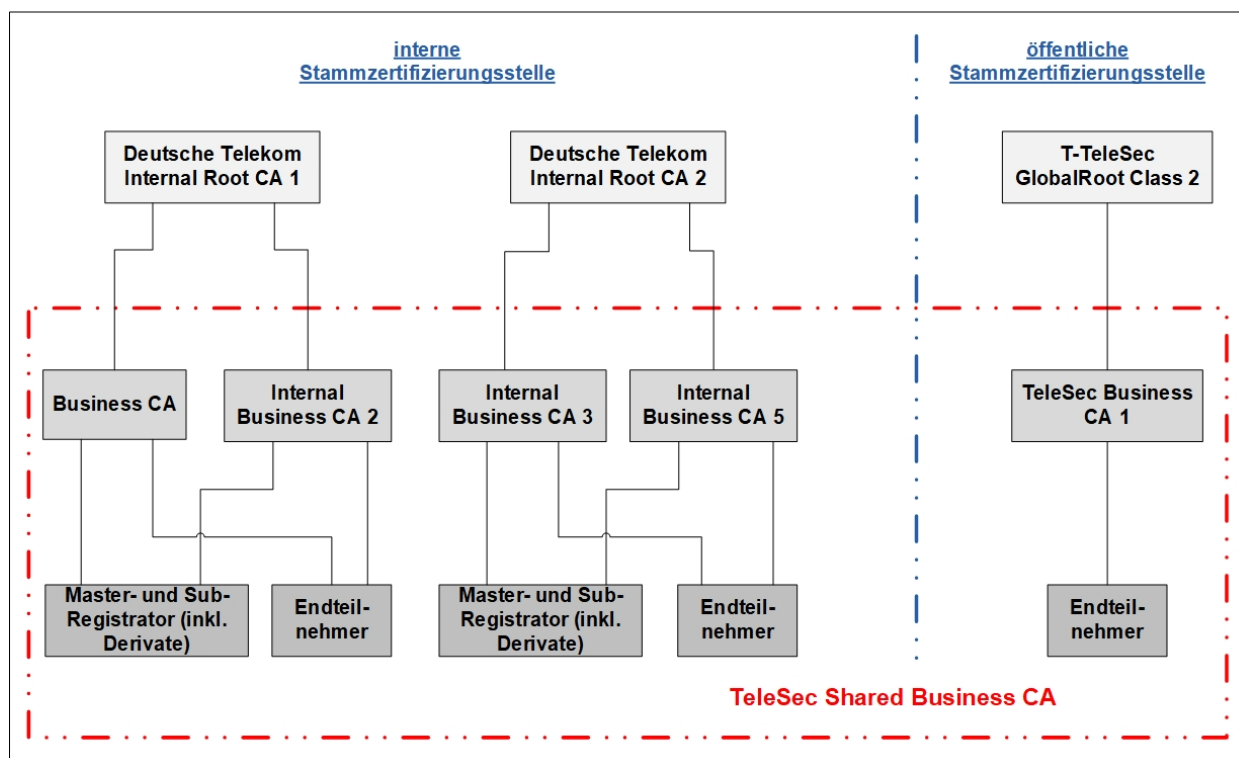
interne Stammzertifizierungsstelle

öffentliche Stammzertifizierungsstelle

Deutsche Telekom Internal Root CA 1

Deutsche Telekom Internal Root CA 2

T-TeleSec GlobalRoot Class 2

Business CA

Internal Business CA 2

Internal Business CA 3

Internal Business CA 5

TeleSec Business CA 1

Master- und Sub-Registrator (inkl. Derivate)

Endteilnehmer

Master- und Sub-Registrator (inkl. Derivate)

Endteilnehmer

Endteilnehmer

TeleSec Shared Business CA